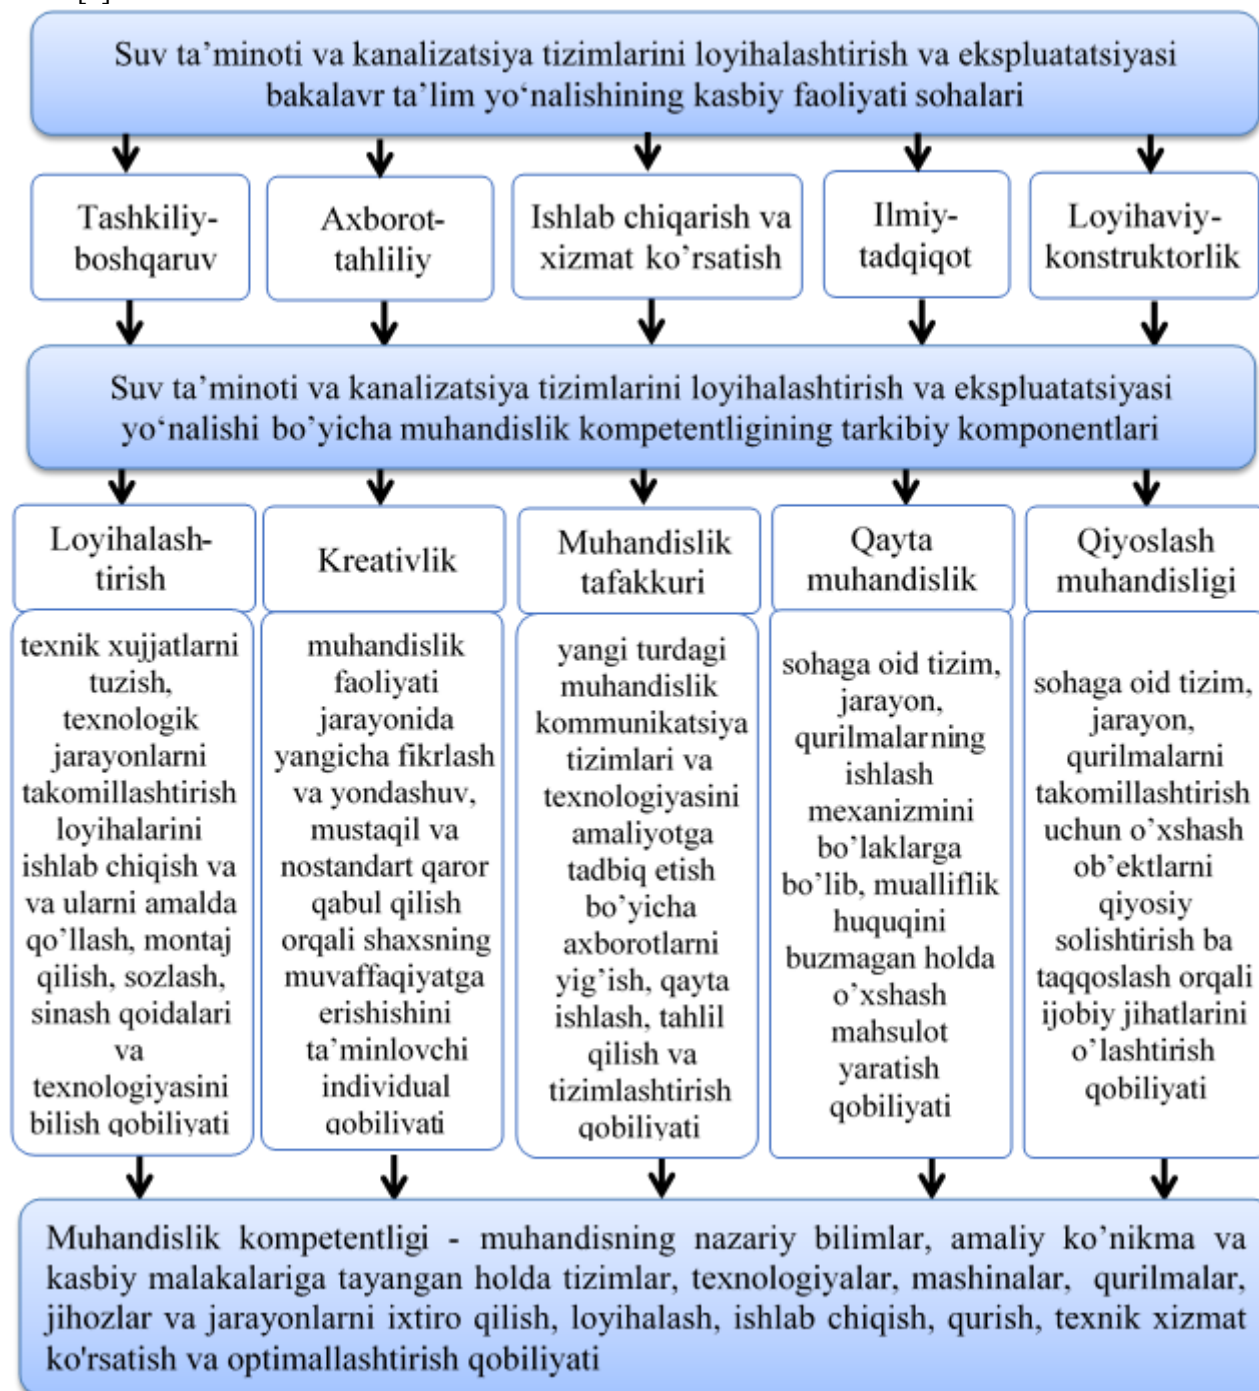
Suv ta’minoti va kanalizatsiya tizimlarini loyihalashtirish va ekspluatatsiyasi bakalavr ta’lim yoʻnalishining kasbiy faoliyati sohalari

Tashkiliy-boshqaruv

Axborot-tahliliy

Ishlab chiqarish va xizmat ko’rsatish

Ilmiy-tadqiqot

Loyihaviy-konstruktorlik

Suv ta’minoti va kanalizatsiya tizimlarini loyihalashtirish va ekspluatatsiyasi yoʻnalishi bo’yicha muhandislik kompetentligining tarkibiy komponentlari

Loyihalash-tirish

Kreativlik

Muhandislik tafakkuri

Qayta muhandislik

Qiyoslash muhandisligi

texnik xujjatlarni tuzish, texnologik jarayonlarni takomillashtirish loyihalarini ishlab chiqish va va ularni amalda qo’llash, montaj qilish, sozlash, sinash qoidalari va texnologiyasini bilish qobiliyati

muhandislik faoliyati jarayonida yangicha fikrlash va yondashuv, mustaqil va nostandart qaror qabul qilish orqali shaxsning muvaffaqiyatga erishishini ta’minlovchi individual qobiliyati

yangi turdagi muhandislik kommunikatsiya tizimlari va texnologiyasini amaliyotga tadbiq etish bo’yicha axborotlarni yig’ish, qayta ishlash, tahlil qilish va tizimlashtirish qobiliyati

sohaga oid tizim, jarayon, qurilmalarning ishlash mexanizmini bo’laklarga bo’lib, mualliflik huquqini buzmagan holda o’xshash mahsulot yaratish qobiliyati

sohaga oid tizim, jarayon, qurilmalarni takomillashtirish uchun o’xshash ob’ektlarni qiyosiy solishtirish ba taqqoslash orqali ijobiy jihatlarini o’lashtirish qobiliyati

Muhandislik kompetentligi - muhandisning nazariy bilimlar, amaliy ko’nikma va kasbiy malakalariga tayangan holda tizimlar, texnologiyalar, mashinalar, qurilmalar, jihozlar va jarayonlarni ixtiro qilish, loyihalash, ishlab chiqish, qurish, texnik xizmat ko'rsatish va optimallashtirish qobiliyati